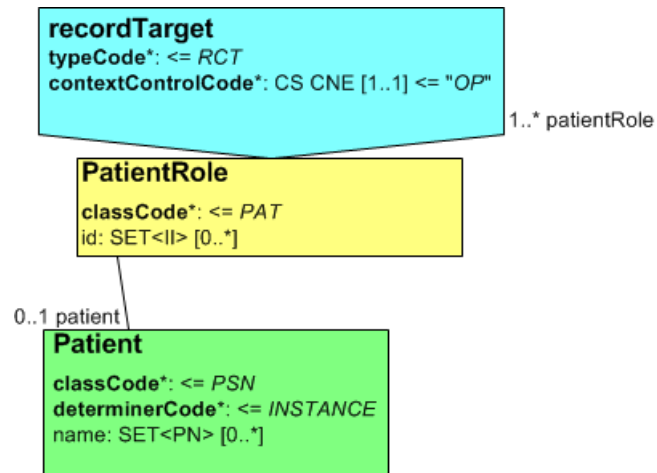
recordTarget
typeCode*: <= RCT
contextControlCode*: CS CNE [1..1] <= "OP"

1..* patientRole

PatientRole
classCode*: <= PAT
id: SET<II> [0..*]

0..1 patient

Patient
classCode*: <= PSN
determinerCode*: <= INSTANCE
name: SET<PN> [0..*]